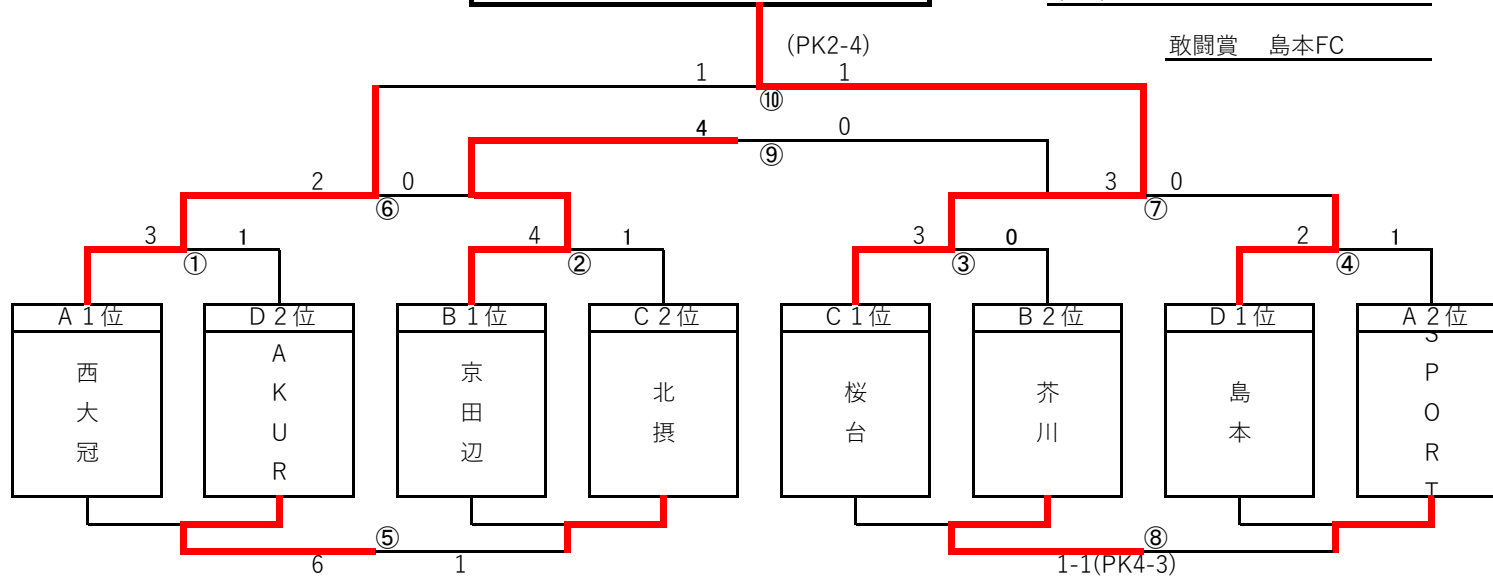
(PK2-4)

敢闘賞　島本FC

1 ⑩ 1

4 ⑨ 0

2 ⑥ 0

3 ⑦ 0

3 ① 1

4 ② 1

3 ③ 0

2 ④ 1

A 1位
西
大
冠

D 2位
A
K
U
R

B 1位
京
田
辺

C 2位
北
摂

C 1位
桜
台

B 2位
芥
川

D 1位
島
本

A 2位
S
P
O
R
T

⑤
6 1

⑧
1-1(PK4-3)